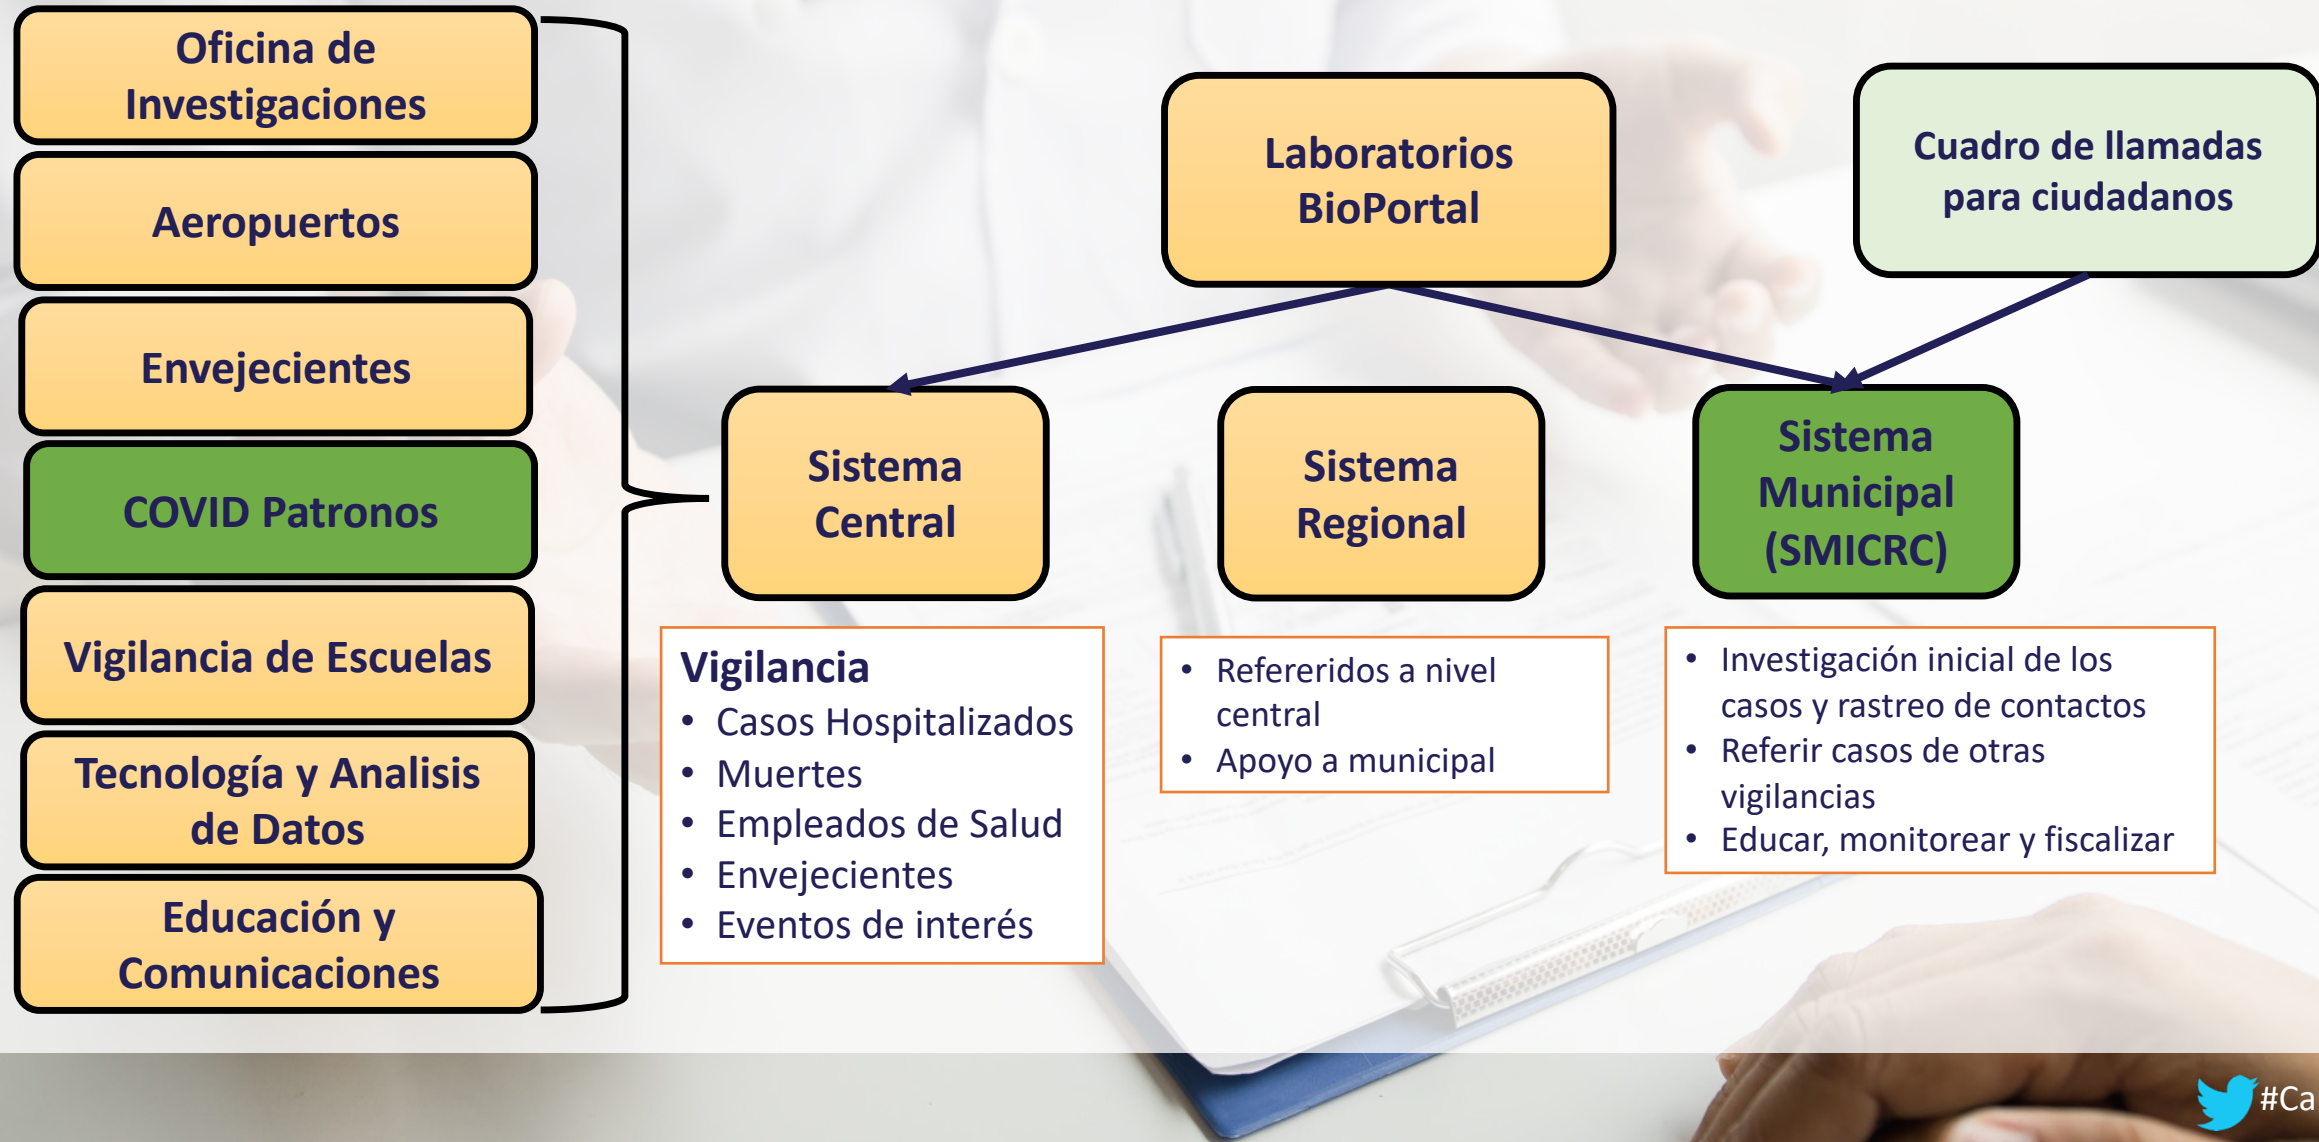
Oficina de Investigaciones

Aeropuertos

Envejecientes

COVID Patronos

Vigilancia de Escuelas

Tecnología y Analisis de Datos

Educación y Comunicaciones

Laboratorios BioPortal

Cuadro de llamadas para ciudadanos

Sistema Central

Sistema Regional

Sistema Municipal (SMICRC)

Vigilancia
- Casos Hospitalizados
- Muertes
- Empleados de Salud
- Envejecientes
- Eventos de interés

- Refereridos a nivel central
- Apoyo a municipal

- Investigación inicial de los casos y rastreo de contactos
- Referir casos de otras vigilancias
- Educar, monitorear y fiscalizar

#Ca